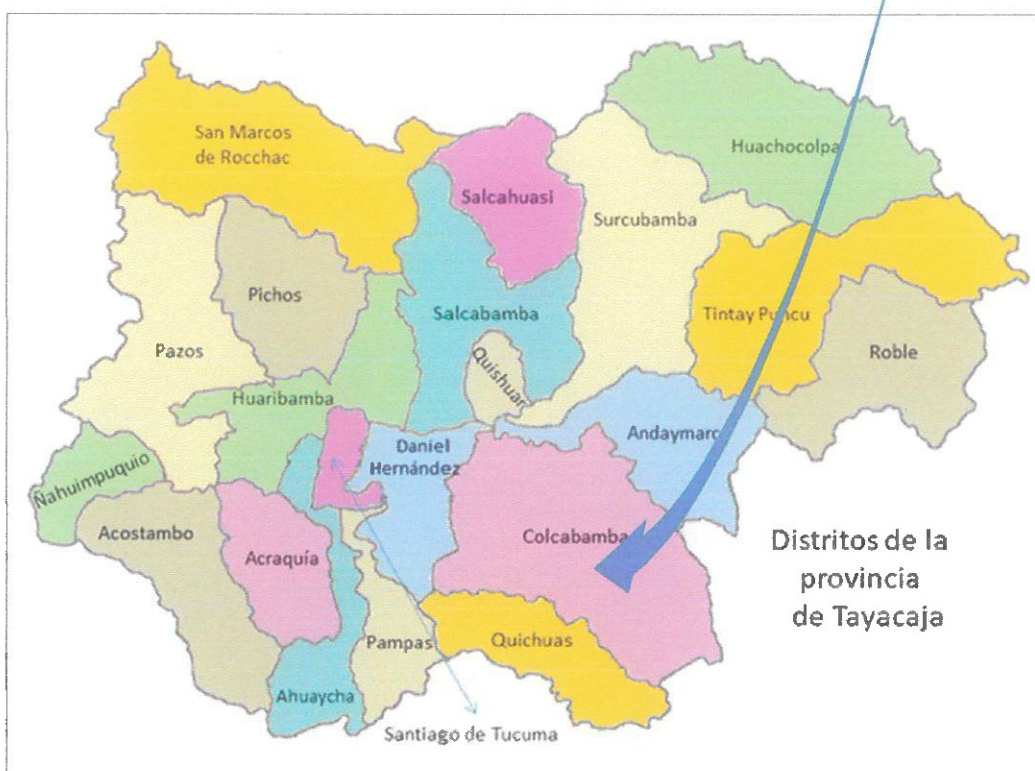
San Marcos de Rocchac

Salcahuasi

Huachocolpa

Surcubamba

Pichos

Salcabamba

Tintay Puncu

Roble

Pazos

Quishuar

Huaribamba

Andaymarc

Daniel Hernández

Ñahuimpuquio

Acostambo

Colcabamba

Acraquía

Pampas

Quichuas

Ahuaycha

Santiago de Tucuma

Distritos de la provincia de Tayacaja